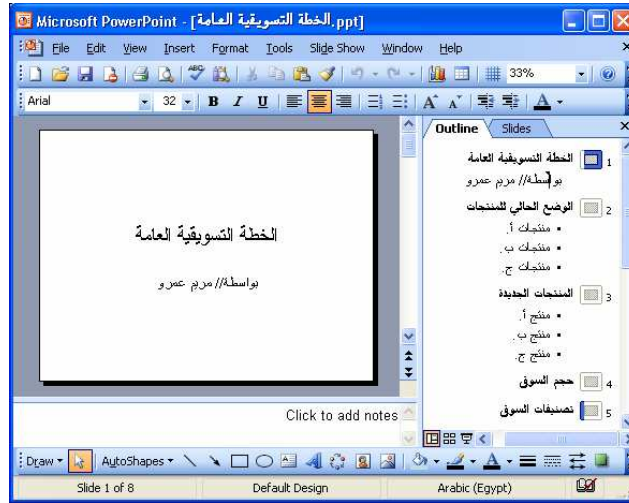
Microsoft PowerPoint - [الخطة التسويقية العامة.ppt]

File Edit View Insert Format Tools Slide Show Window Help

33%

Arial 32 B I U A

الخطة التسويقية العامة

بواسطة// مريم عمرو

Click to add notes

Outline Slides

1 الخطة التسويقية العامة

بواسطة// مريم عمرو

2 الوضع الحالي للمنتجات

• منتجات أ.
• منتجات ب.
• منتجات ج.

3 المنتجات الجديدة

• منتج أ.
• منتج ب.
• منتج ج.

4 حجم السوق

5 تصنيفات السوق

Draw AutoShapes

Slide 1 of 8 Default Design Arabic (Egypt)